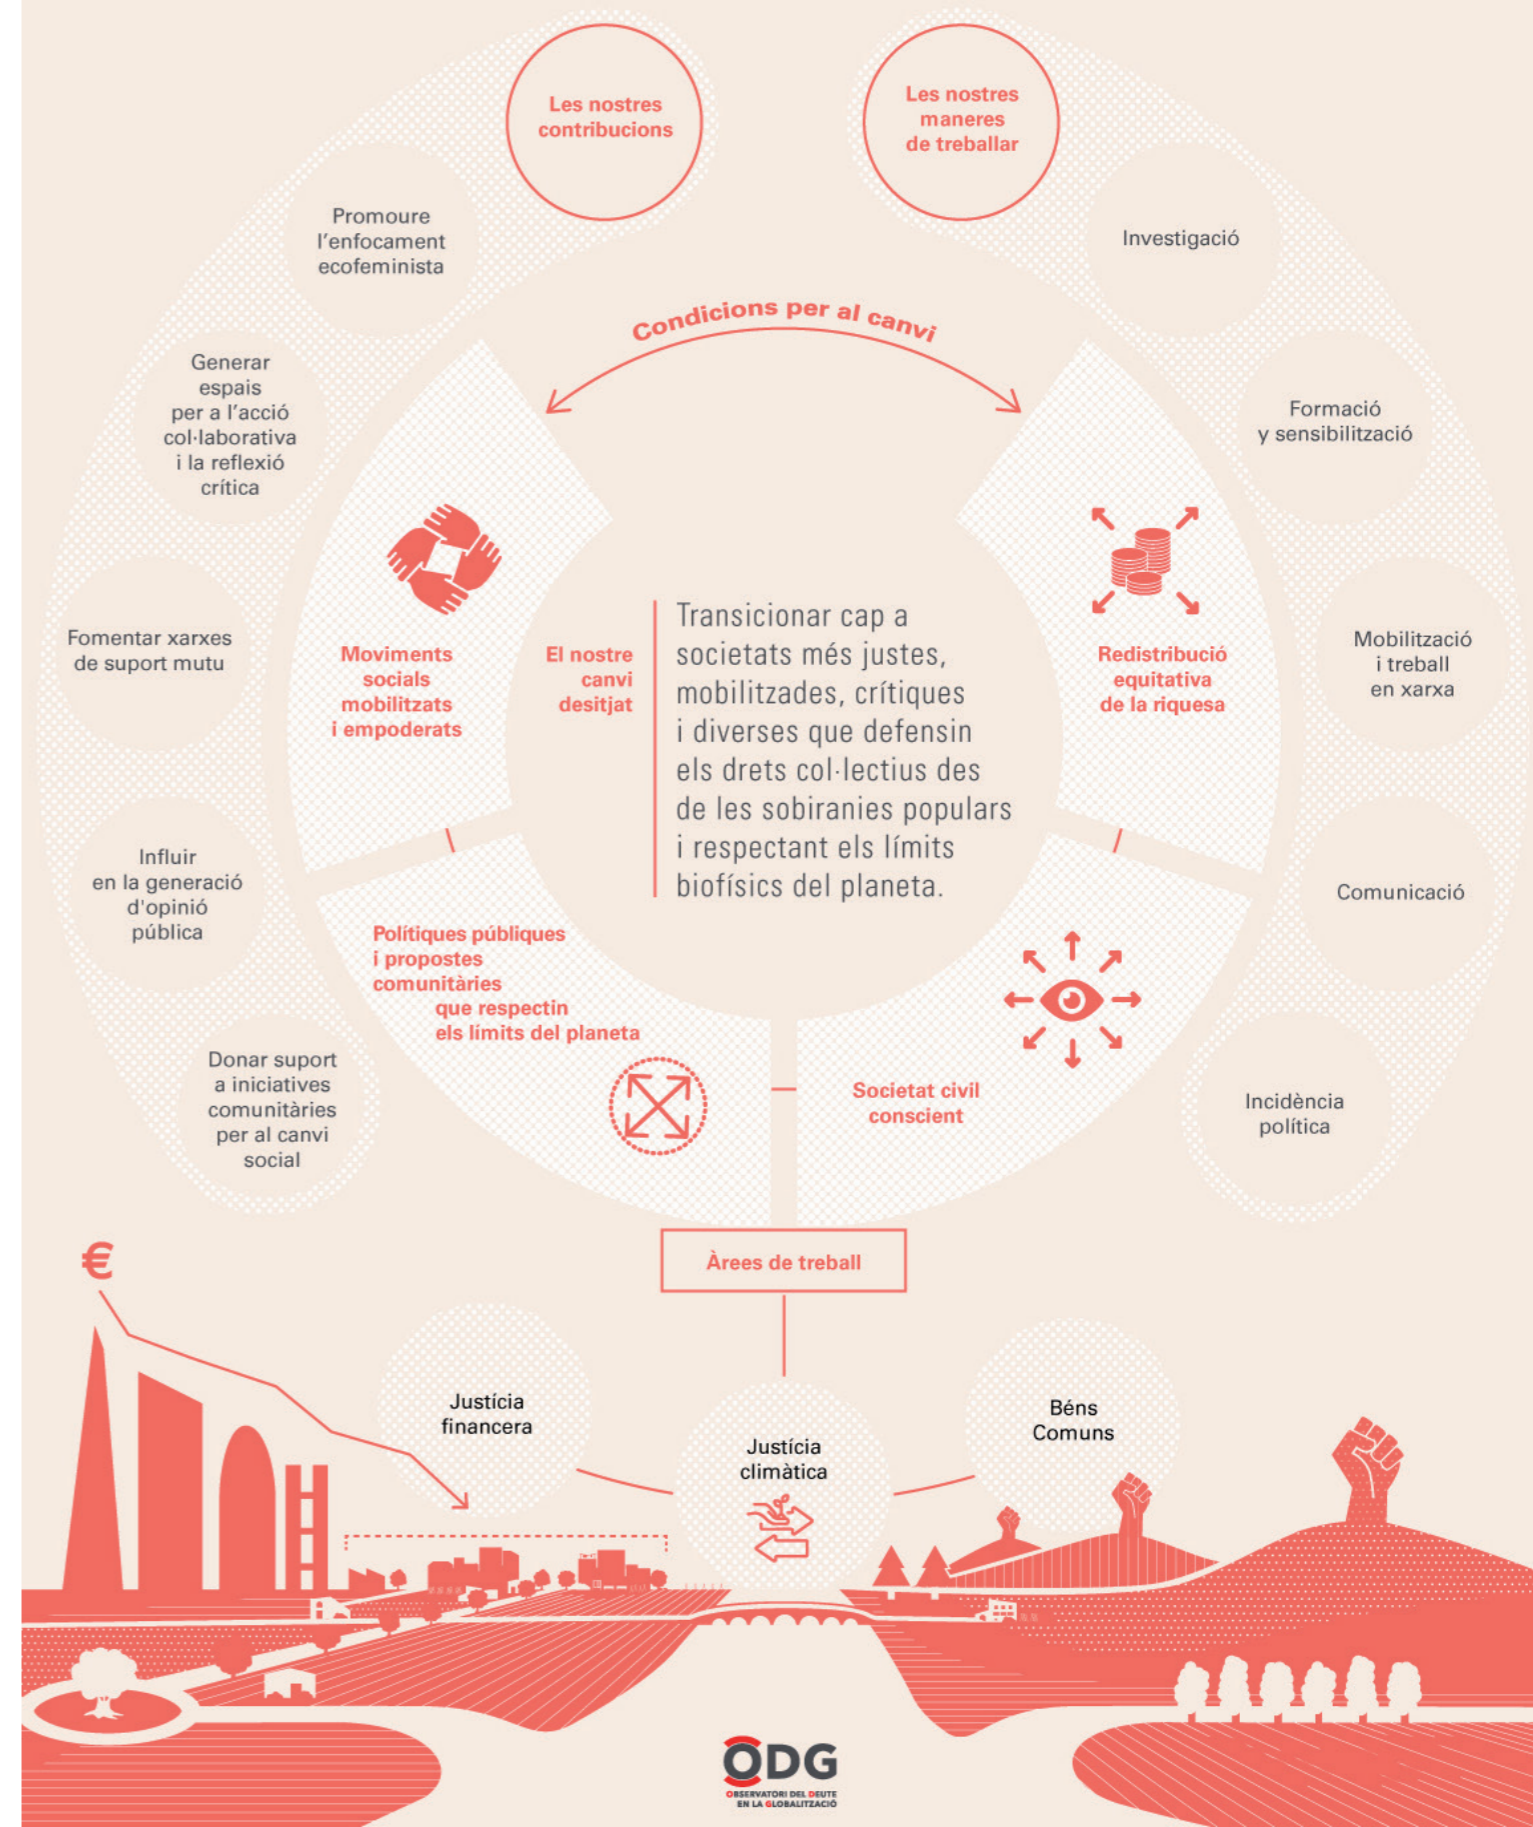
Les nostres contribucions

Les nostres maneres de treballar

Promoure l'enfocament ecofeminista

Investigació

Condicions per al canvi

Generar espais per a l'acció col·laborativa i la reflexió crítica

Formació y sensibilització

Fomentar xarxes de suport mutu

Mobilització i treball en xarxa

Moviments socials mobilitzats i empoderats

El nostre canvi desitjat

Transicionar cap a societats més justes, mobilitzades, crítiques i diverses que defensin els drets col·lectius des de les sobiranies populars i respectant els límits biofísics del planeta.

Redistribució equitativa de la riquesa

Influir en la generació d'opinió pública

Comunicació

Polítiques públiques i propostes comunitàries que respectin els límits del planeta

Societat civil conscient

Donar suport a iniciatives comunitàries per al canvi social

Incidència política

Àrees de treball

€

Justícia financera

Justícia climàtica

Béns Comuns

ODG
OBSERVATORI DEL DEUTE EN LA GLOBALITZACIÓ